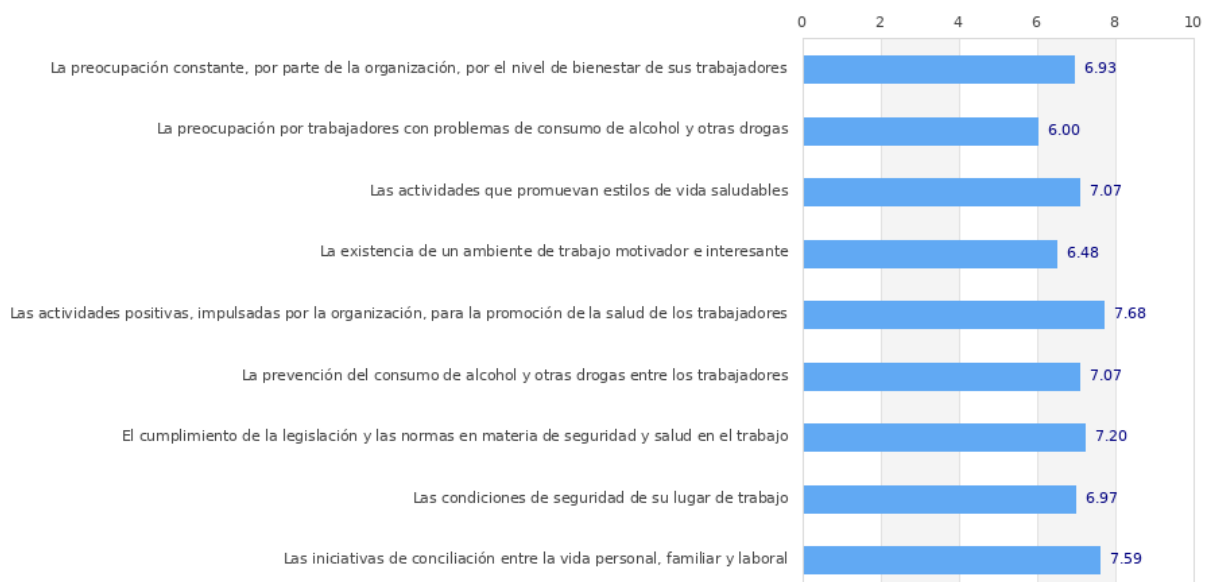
0 2 4 6 8 10

La preocupación constante, por parte de la organización, por el nivel de bienestar de sus trabajadores 6.93

La preocupación por trabajadores con problemas de consumo de alcohol y otras drogas 6.00

Las actividades que promuevan estilos de vida saludables 7.07

La existencia de un ambiente de trabajo motivador e interesante 6.48

Las actividades positivas, impulsadas por la organización, para la promoción de la salud de los trabajadores 7.68

La prevención del consumo de alcohol y otras drogas entre los trabajadores 7.07

El cumplimiento de la legislación y las normas en materia de seguridad y salud en el trabajo 7.20

Las condiciones de seguridad de su lugar de trabajo 6.97

Las iniciativas de conciliación entre la vida personal, familiar y laboral 7.59